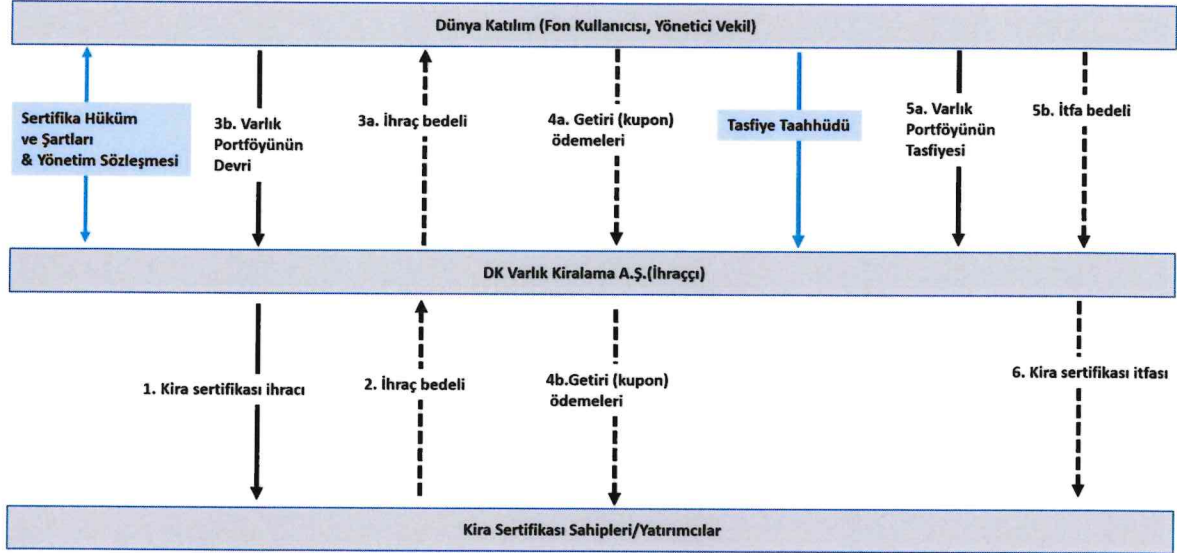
Dünya Katılım (Fon Kullanıcısı, Yönetici Vekil)

Sertifika Hüküm ve Şartları & Yönetim Sözleşmesi

3b. Varlık Portföyünün Devri

3a. İhraç bedeli

4a. Getiri (kupon) ödemeleri

Tasfiye Taahhüdü

5a. Varlık Portföyünün Tasfiyesi

5b. İtfa bedeli

DK Varlık Kiralama A.Ş.(İhraççı)

1. Kira sertifikası ihracı

2. İhraç bedeli

4b.Getiri (kupon) ödemeleri

6. Kira sertifikası itfası

Kira Sertifikası Sahipleri/Yatırımcılar